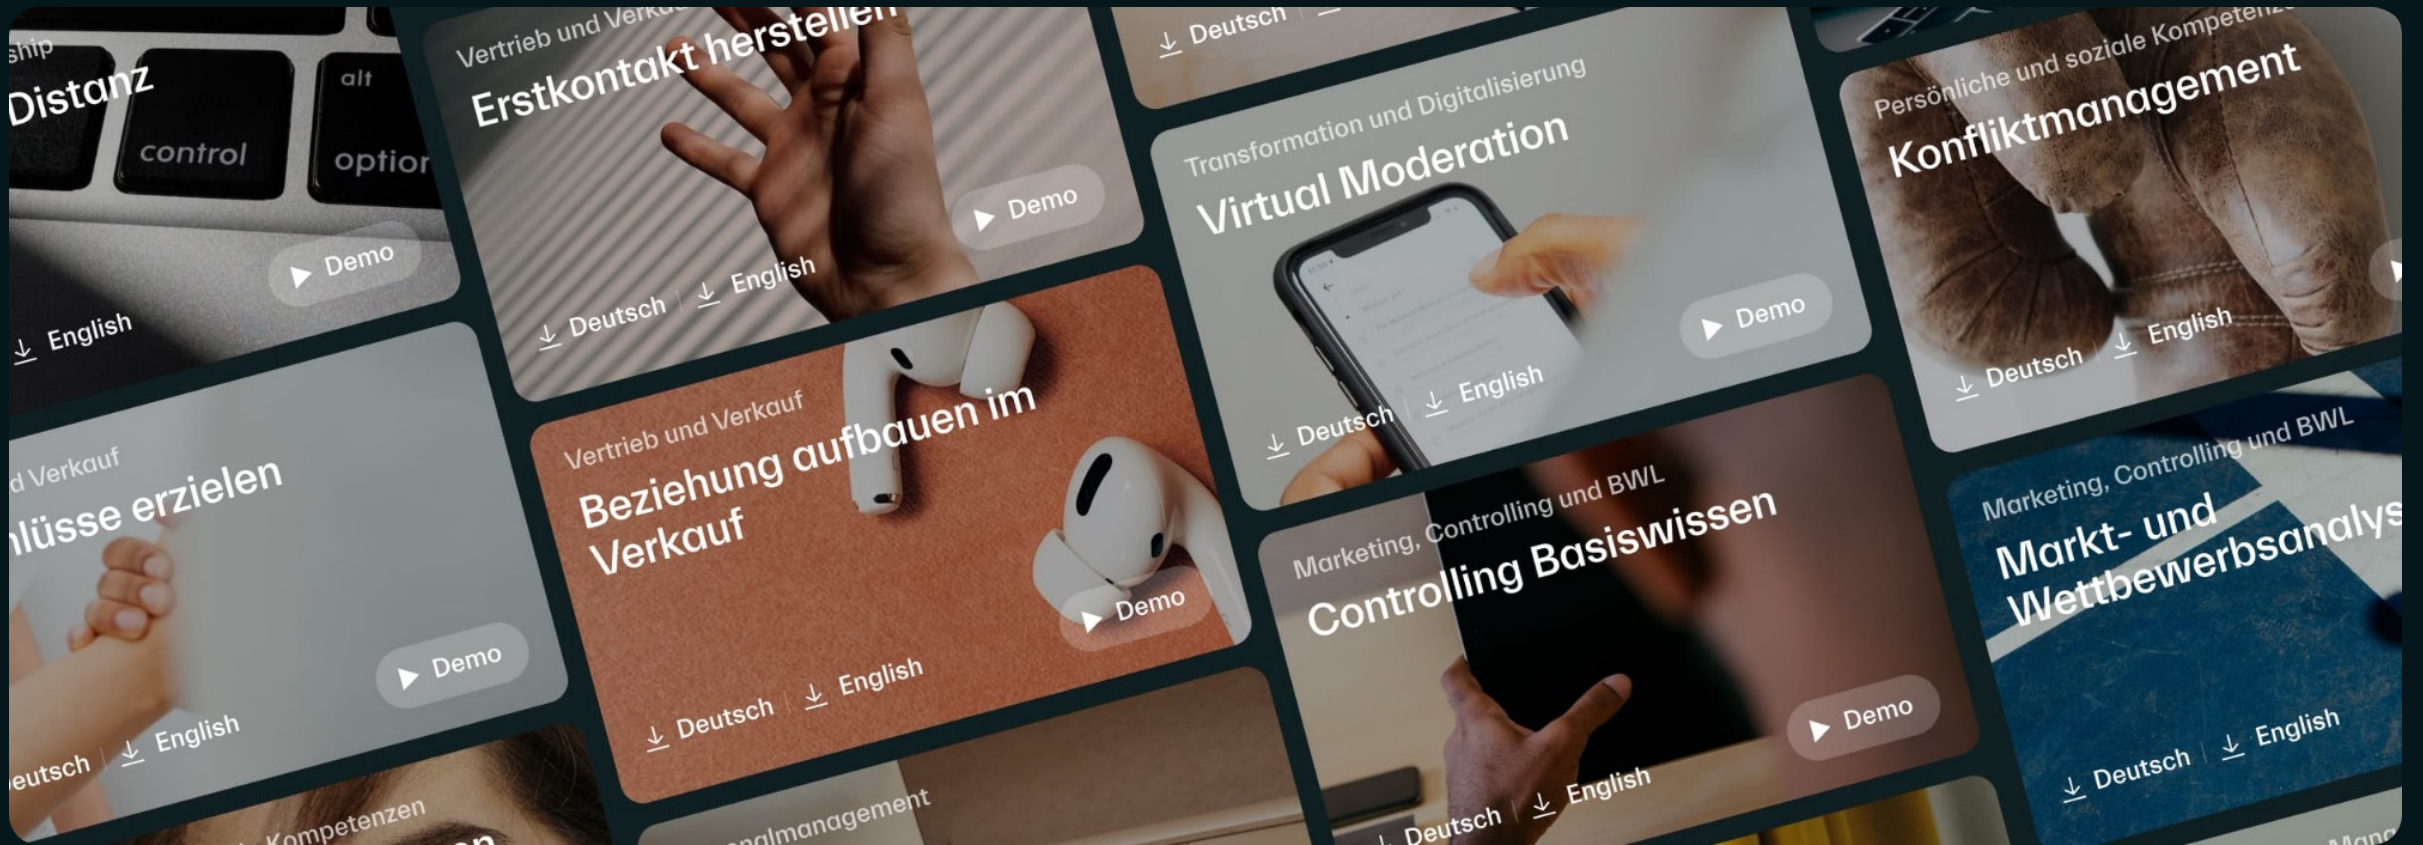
ship
Distanz
alt
control
option
Demo
English

Vertrieb und Verk
Erstkontakt herstellen
Demo
Deutsch
English

Deutsch

Transformation und Digitalisierung
Virtual Moderation
Demo
Deutsch
English

Persönliche und soziale Kompete
Konfliktmanagement
Deutsch
English

d Verkauf
lüsse erzielen
Demo
eutsch
English

Vertrieb und Verkauf
Beziehung aufbauen im Verkauf
Demo
Deutsch
English

Marketing, Controlling und BWL
Controlling Basiswissen
Demo
Deutsch
English

Marketing, Controlling und BWL
Markt- und Wettbewerbsanalys
Deutsch
English

Kompetenzen

nalmanagement